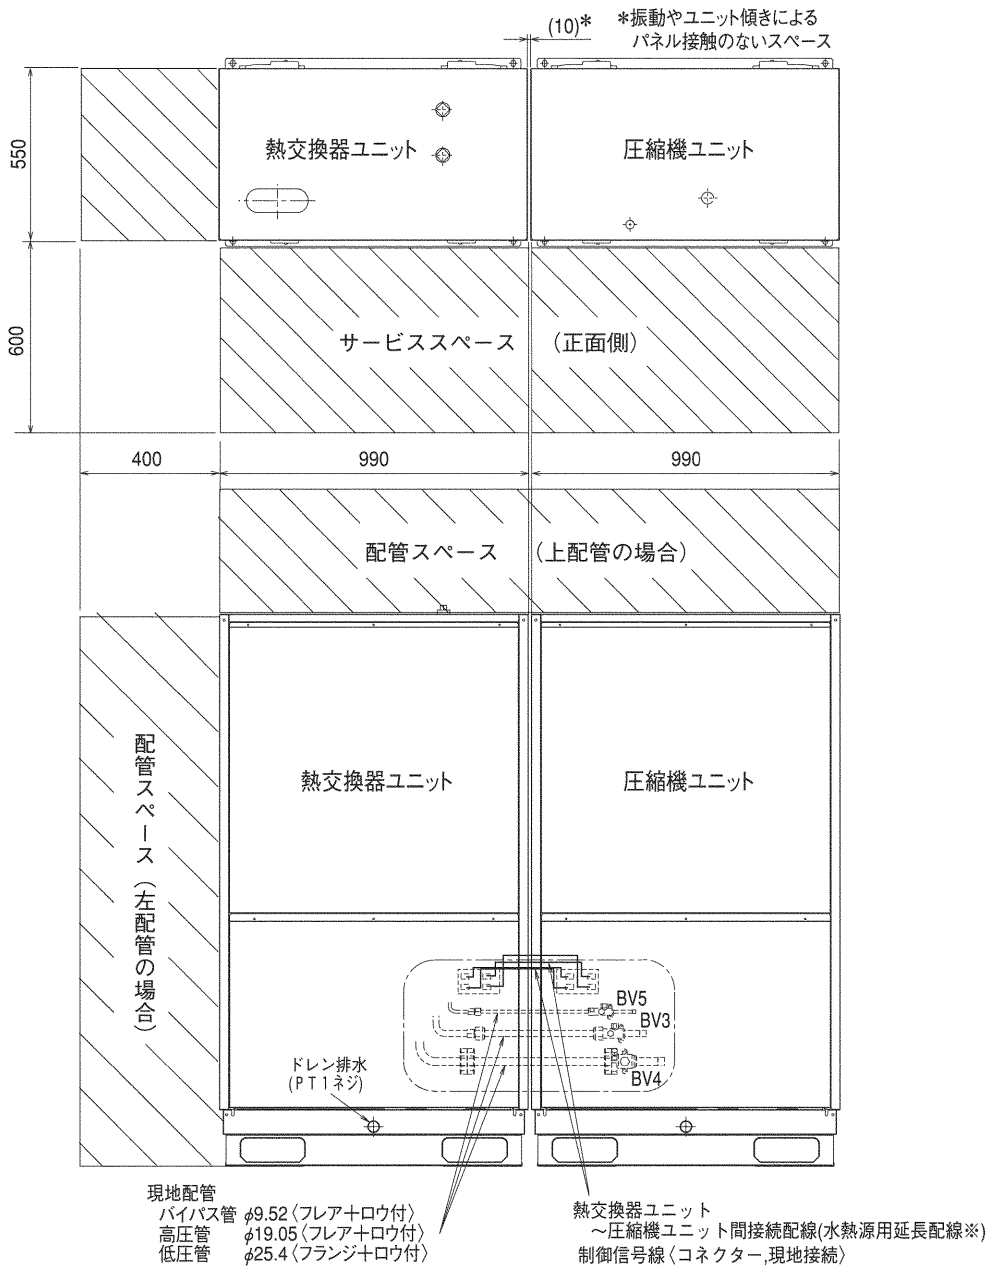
(10)*

*振動やユニット傾きによるパネル接触のないスペース

550

熱交換器ユニット

圧縮機ユニット

600

サービススペース （正面側）

400

990

990

配管スペース （上配管の場合）

配管スペース（左配管の場合）

熱交換器ユニット

圧縮機ユニット

BV5

BV3

BV4

ドレン排水（PT1ネジ）

現地配管
バイパス管 $\phi$9.52〈フレア+ロウ付〉
高圧管 $\phi$19.05〈フレア+ロウ付〉
低圧管 $\phi$25.4〈フランジ+ロウ付〉

熱交換器ユニット
～圧縮機ユニット間接続配線(水熱源用延長配線※)
制御信号線〈コネクター,現地接続〉